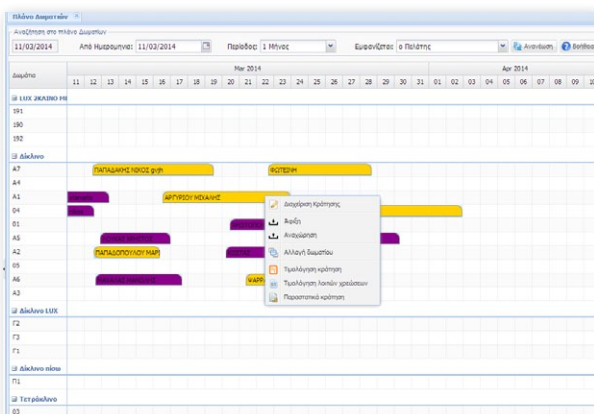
Πλάνο Δωματίων

Αναζήτηση στο πλάνο δωματίων

11/03/2014 Από Ημερομηνία: 11/03/2014 Περίοδος: 1 Μήνας Εμφανίζεται: ο Πελάτης Ανανέωση Βοήθεια

Δωμάτιο

Mar 2014

11 12 13 14 15 16 17 18 19 20 21 22 23 24 25 26 27 28 29 30 31

Apr 2014

01 02 03 04 05 06 07 08

LUX ΣΚΑΙΝΟ ΜΙ

191
190
192

Δίκλινο

A7 ΠΑΠΑΔΑΚΗΣ ΝΙΚΟΣ grijh ΦΩΤΕΙΝΗ
A4
A1 ΑΡΓΥΡΙΟΥ ΜΙΧΑΛΗΣ
04
B1
A5
A2 ΠΑΠΑΔΟΠΟΥΛΟΥ ΜΑΡ
B5
A6
A3

Διαγραφή Κράτησης
Άφιξη
Αναχώρηση
Αλλαγή δωματίου
Τιμολόγηση κράτηση
Τιμολόγηση λοιπών χρεώσεων
Παραστατικά κράτηση

Δίκλινο LUX

Γ2
Γ3
Γ1

Δίκλινο πίσω

Π1

Τετράκλινο

03